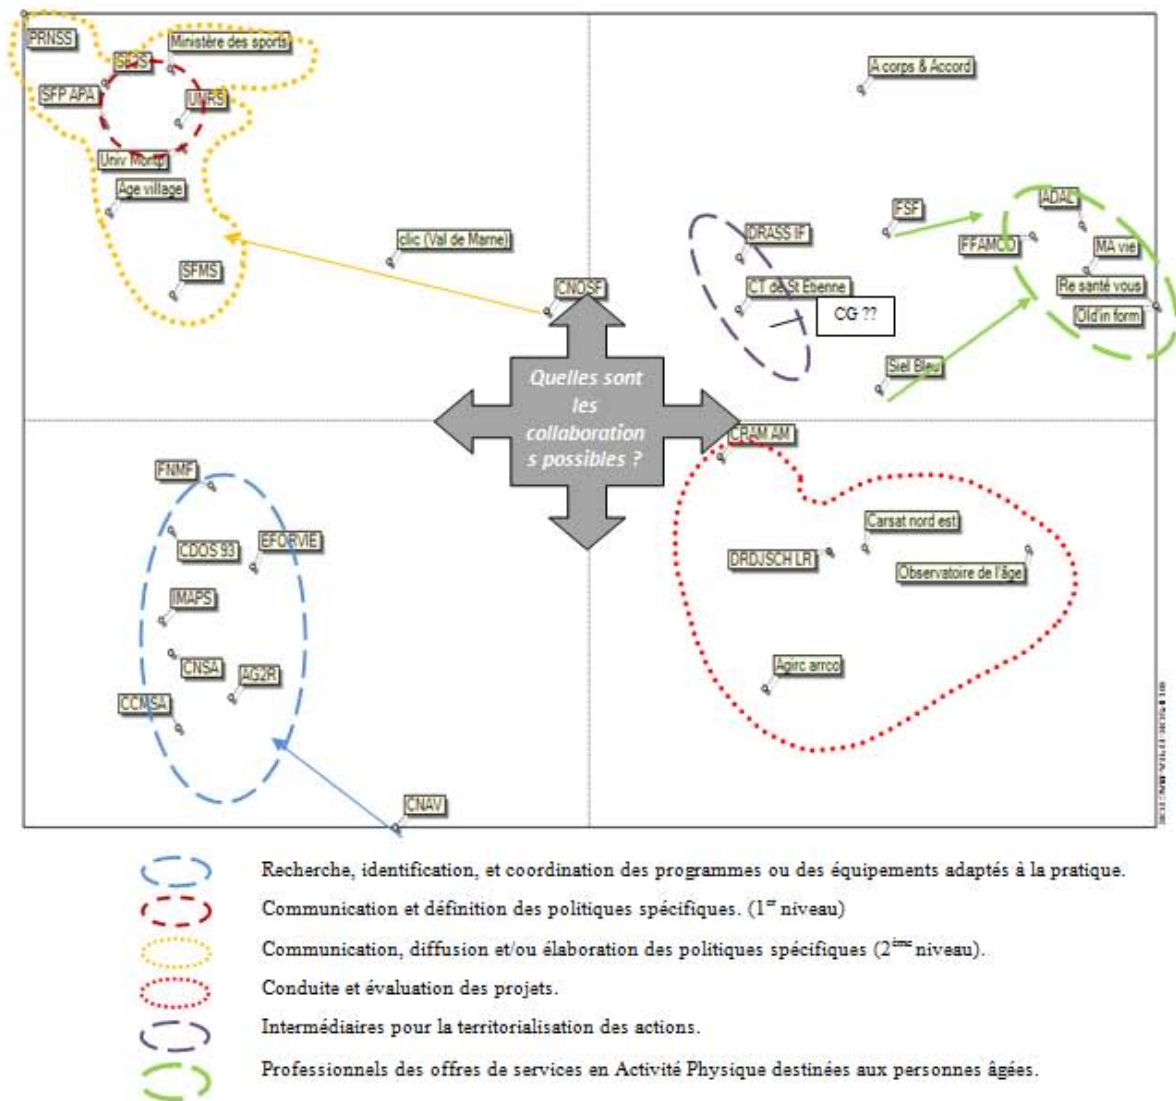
PRNSS
SFPS
Ministère des sports
SFP APA
UNRS
Univ Montp
Age village
SFMS
clic (Val de Marne)
CNOSF
A corps & Accord
FSF
ADAL
FFAMCO
MA vie
Re santé vous
Old'in form
DRASS IF
CT de St Etienne
CG ??
Siel Bleu
Quelles sont les collaboration s possibles ?
CRAM AM
FNMF
CDOS 93
EFORVIE
IMAPS
CNSA
AG2R
CCMSA
CNAV
Carsat nord est
DRDJSCH LR
Observatoire de l'âge
Agirc arrco
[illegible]

Recherche, identification, et coordination des programmes ou des équipements adaptés à la pratique.

Communication et définition des politiques spécifiques. (1$^{er}$ niveau)

Communication, diffusion et/ou élaboration des politiques spécifiques (2$^{ème}$ niveau).

Conduite et évaluation des projets.

Intermédiaires pour la territorialisation des actions.

Professionnels des offres de services en Activité Physique destinées aux personnes âgées.